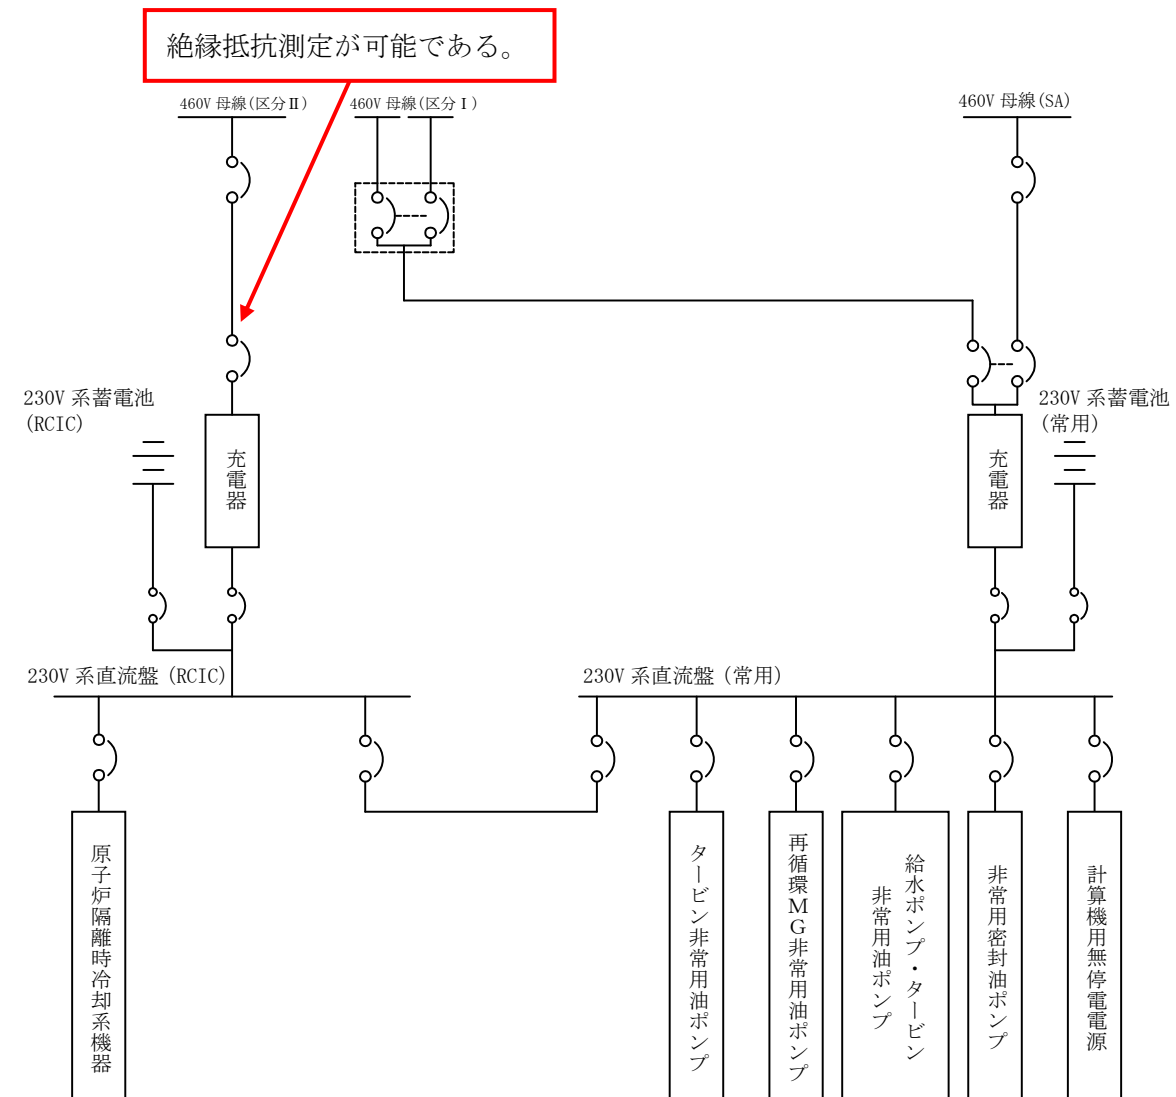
絶縁抵抗測定が可能である。

460V 母線(区分Ⅱ)

460V 母線(区分Ⅰ)

460V 母線(SA)

230V 系蓄電池
(RCIC)

充電器

230V 系蓄電池
(常用)

充電器

230V 系直流盤 (RCIC)

230V 系直流盤 (常用)

原子炉隔離時冷却系機器

タービン非常用油ポンプ

再循環MG非常用油ポンプ

給水ポンプ・タービン非常用油ポンプ

非常用密封油ポンプ

計算機用無停電電源